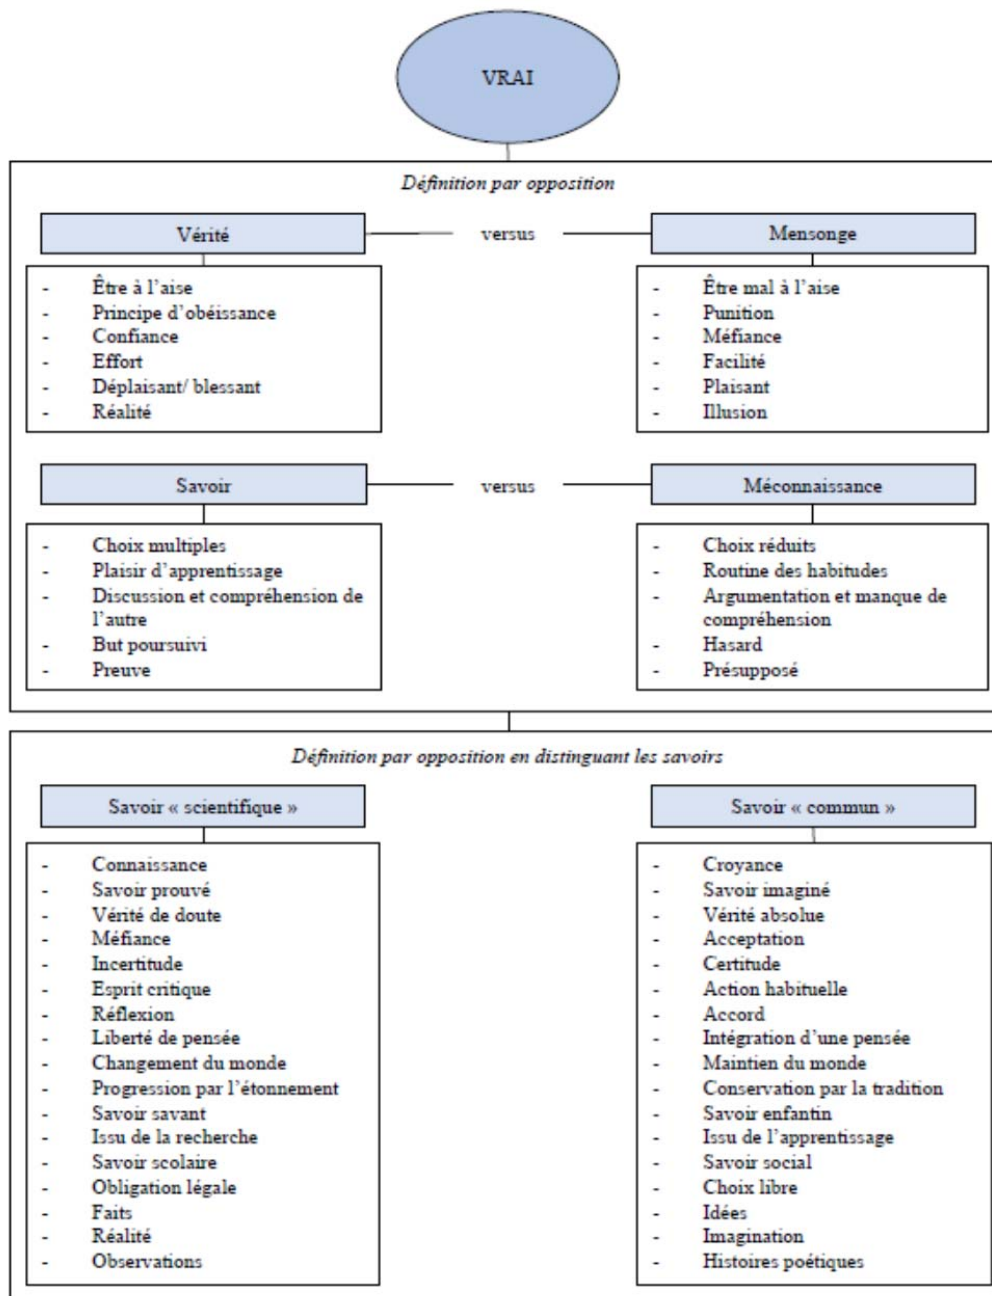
VRAI

*Définition par opposition*

Vérité — versus — Mensonge

- Être à l'aise
- Principe d'obéissance
- Confiance
- Effort
- Déplaisant/ blessant
- Réalité

- Être mal à l'aise
- Punition
- Méfiance
- Facilité
- Plaisant
- Illusion

Savoir — versus — Méconnaissance

- Choix multiples
- Plaisir d'apprentissage
- Discussion et compréhension de l'autre
- But poursuivi
- Preuve

- Choix réduits
- Routine des habitudes
- Argumentation et manque de compréhension
- Hasard
- Présupposé

*Définition par opposition en distinguant les savoirs*

Savoir « scientifique »

- Connaissance
- Savoir prouvé
- Vérité de doute
- Méfiance
- Incertitude
- Esprit critique
- Réflexion
- Liberté de pensée
- Changement du monde
- Progression par l'étonnement
- Savoir savant
- Issu de la recherche
- Savoir scolaire
- Obligation légale
- Faits
- Réalité
- Observations

Savoir « commun »

- Croyance
- Savoir imaginé
- Vérité absolue
- Acceptation
- Certitude
- Action habituelle
- Accord
- Intégration d'une pensée
- Maintien du monde
- Conservation par la tradition
- Savoir enfantin
- Issu de l'apprentissage
- Savoir social
- Choix libre
- Idées
- Imagination
- Histoires poétiques